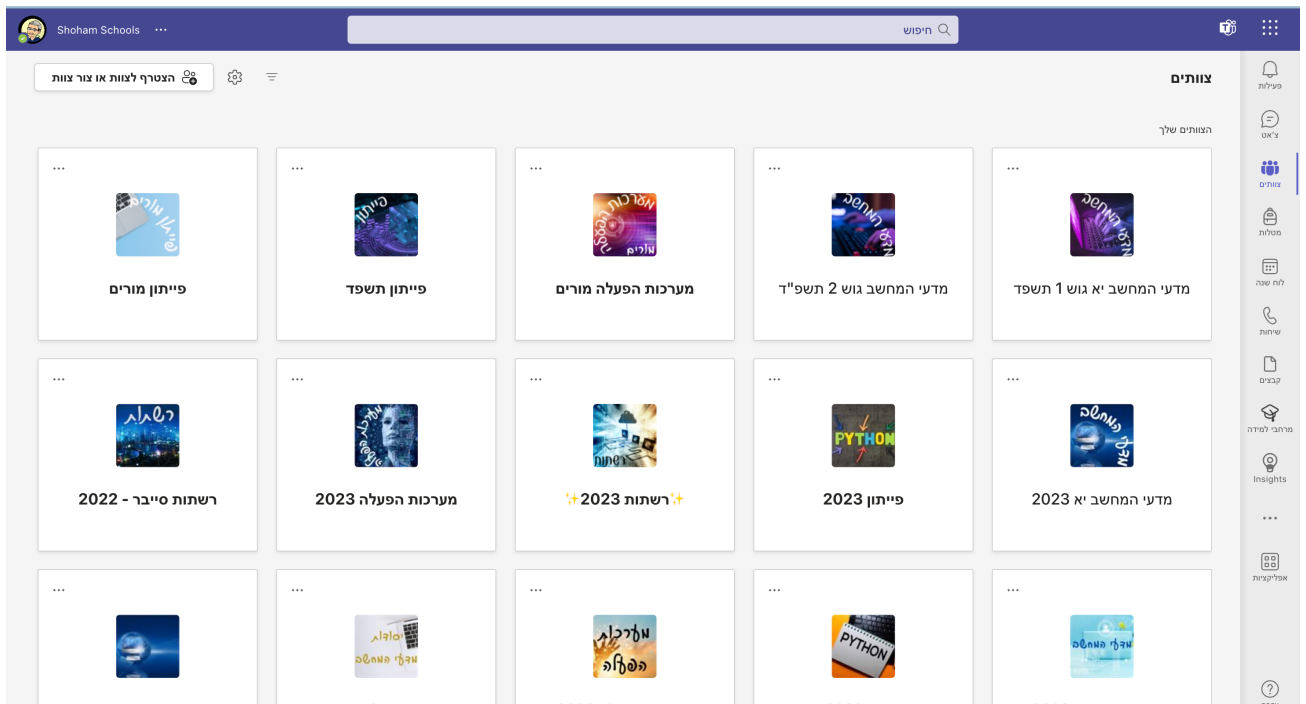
Shoham Schools ···

חיפוש

צוותים

הצטרף לצוות או צור צוות

הצוותים שלך

פעילות
צ'אט
צוותים
מטלות
לוח שנה
שיחות
קבצים
מרחבי למידה
Insights
···
אפליקציות
?

···
מדעי המחשב
מדעי המחשב יא גוש 1 תשפד

···
מדעי המחשב
מדעי המחשב גוש 2 תשפ"ד

···
מערכות הפעלה מורים
מערכות הפעלה מורים

···
פייתון
פייתון תשפד

···
פייתון מורים
פייתון מורים

···
מדעי המחשב
מדעי המחשב יא 2023

···
PYTHON
פייתון 2023

···
רשתות
✨רשתות 2023✨

···
מערכות הפעלה
מערכות הפעלה 2023

···
רשתות
רשתות סייבר - 2022

···
מדעי המחשב

···
PYTHON

···
מערכות הפעלה

···
יסודות מדעי המחשב

···